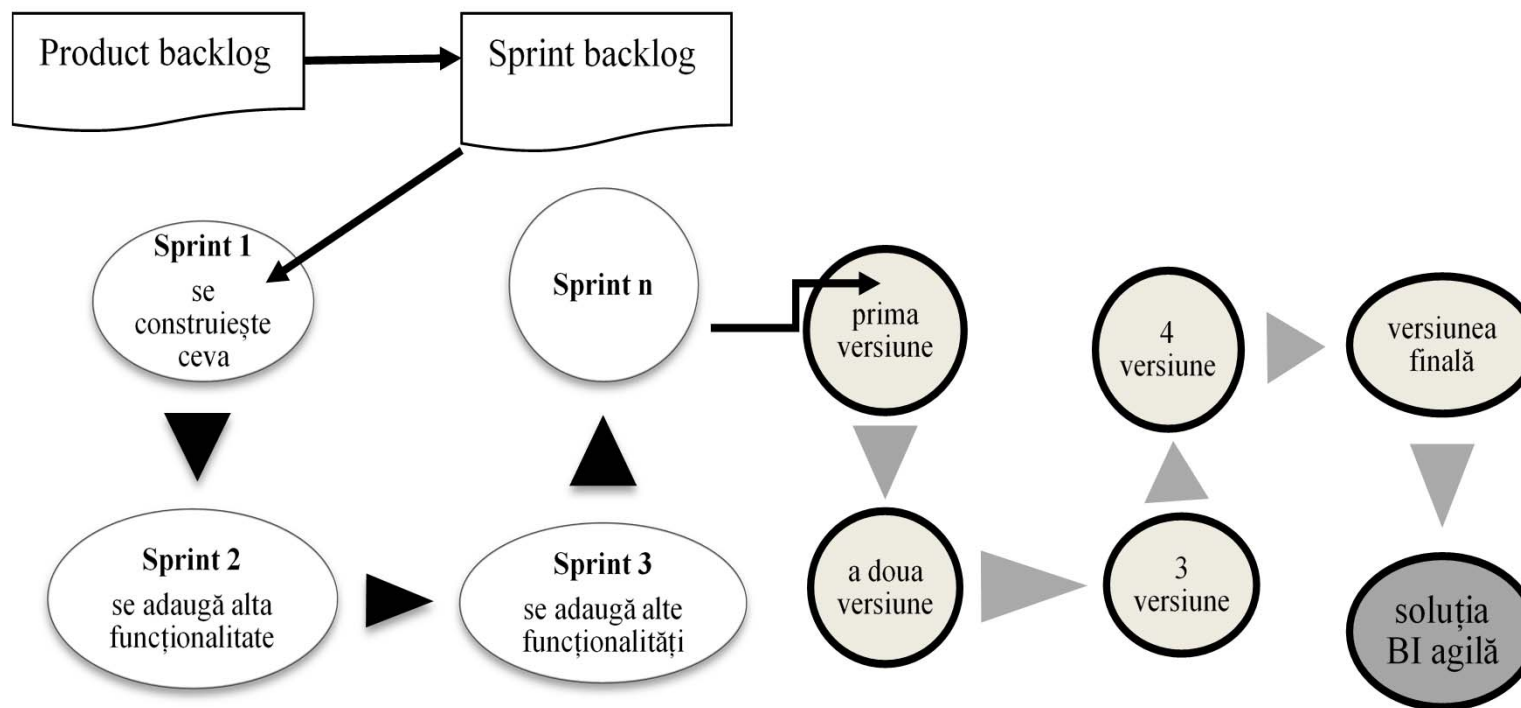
Product backlog

Sprint backlog

Sprint 1
se construiește ceva

Sprint n

prima versiune

4 versiune

versiunea finală

Sprint 2
se adaugă alta funcționalitate

Sprint 3
se adaugă alte funcționalități

a doua versiune

3 versiune

soluția BI agilă